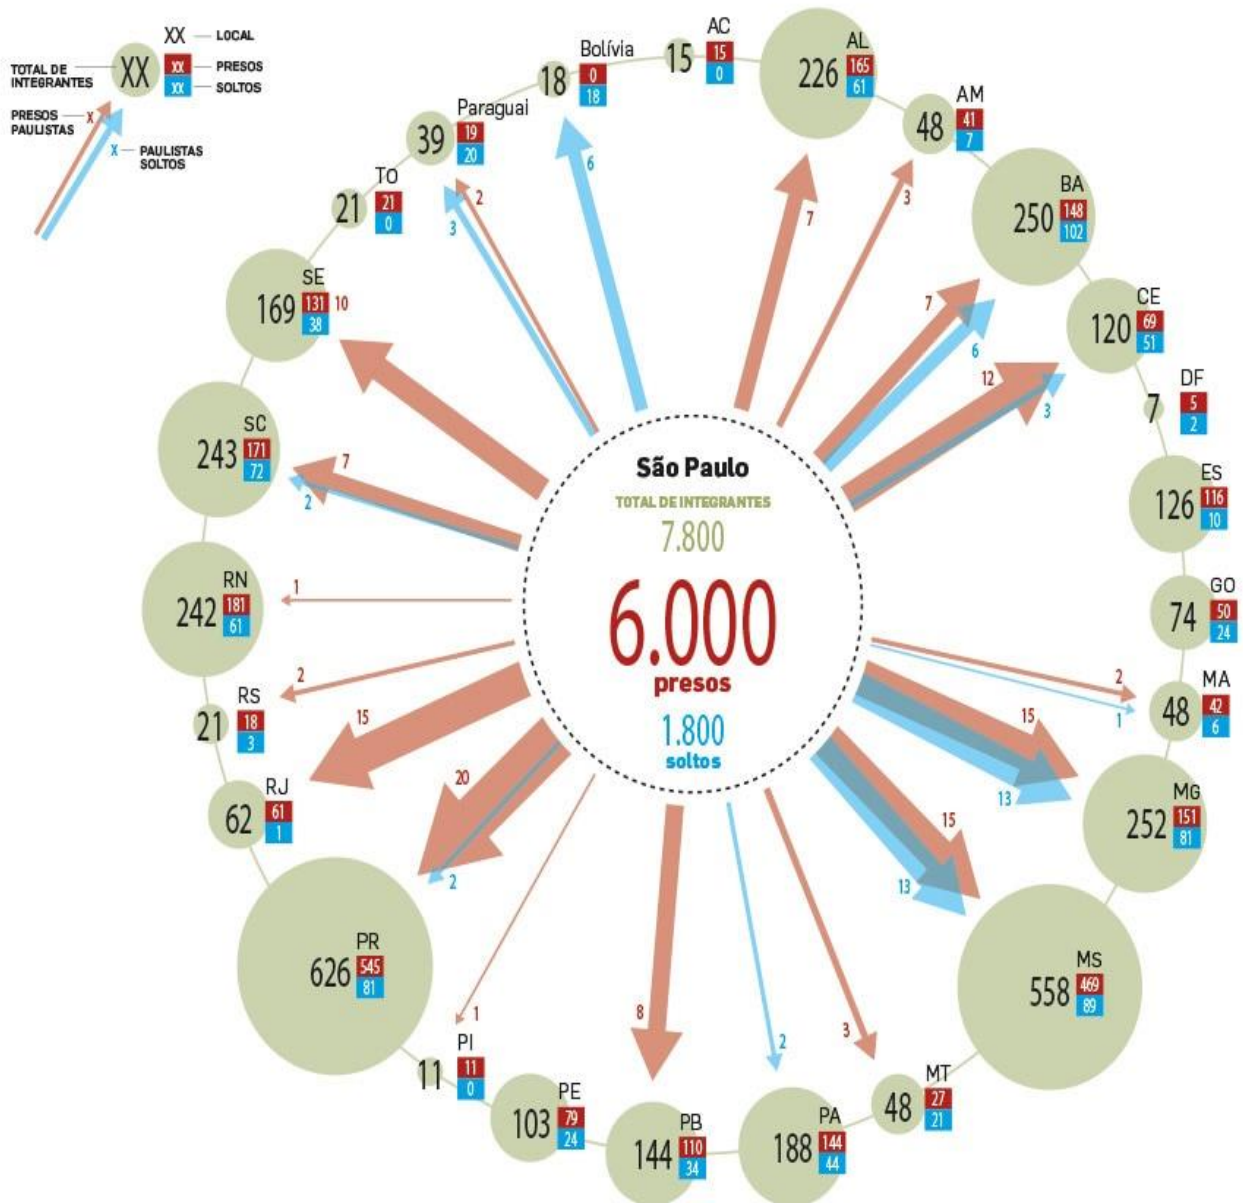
TOTAL DE INTEGRANTES XX XX — LOCAL
XX — PRESOS
XX — SOLTOS
PRESOS PAULISTAS — X
X — PAULISTAS SOLTOS

São Paulo
TOTAL DE INTEGRANTES
7.800
6.000
presos
1.800
soltos

Bolívia 18 0 18
6
AC 15 15 0
AL 226 165 61
7
AM 48 41 7
3
BA 250 148 102
7
6
CE 120 69 51
12
3
DF 7 5 2
ES 126 116 10
GO 74 50 24
MA 48 42 6
2
1
MG 252 151 81
15
13
MS 558 469 89
15
13
MT 48 27 21
3
PA 188 144 44
2
PB 144 110 34
8
PE 103 79 24
PI 11 11 0
1
PR 626 545 81
20
2
RJ 62 61 1
15
RS 21 18 3
2
RN 242 181 61
1
SC 243 171 72
7
2
SE 169 131 38
10
TO 21 21 0
Paraguai 39 19 20
2
3